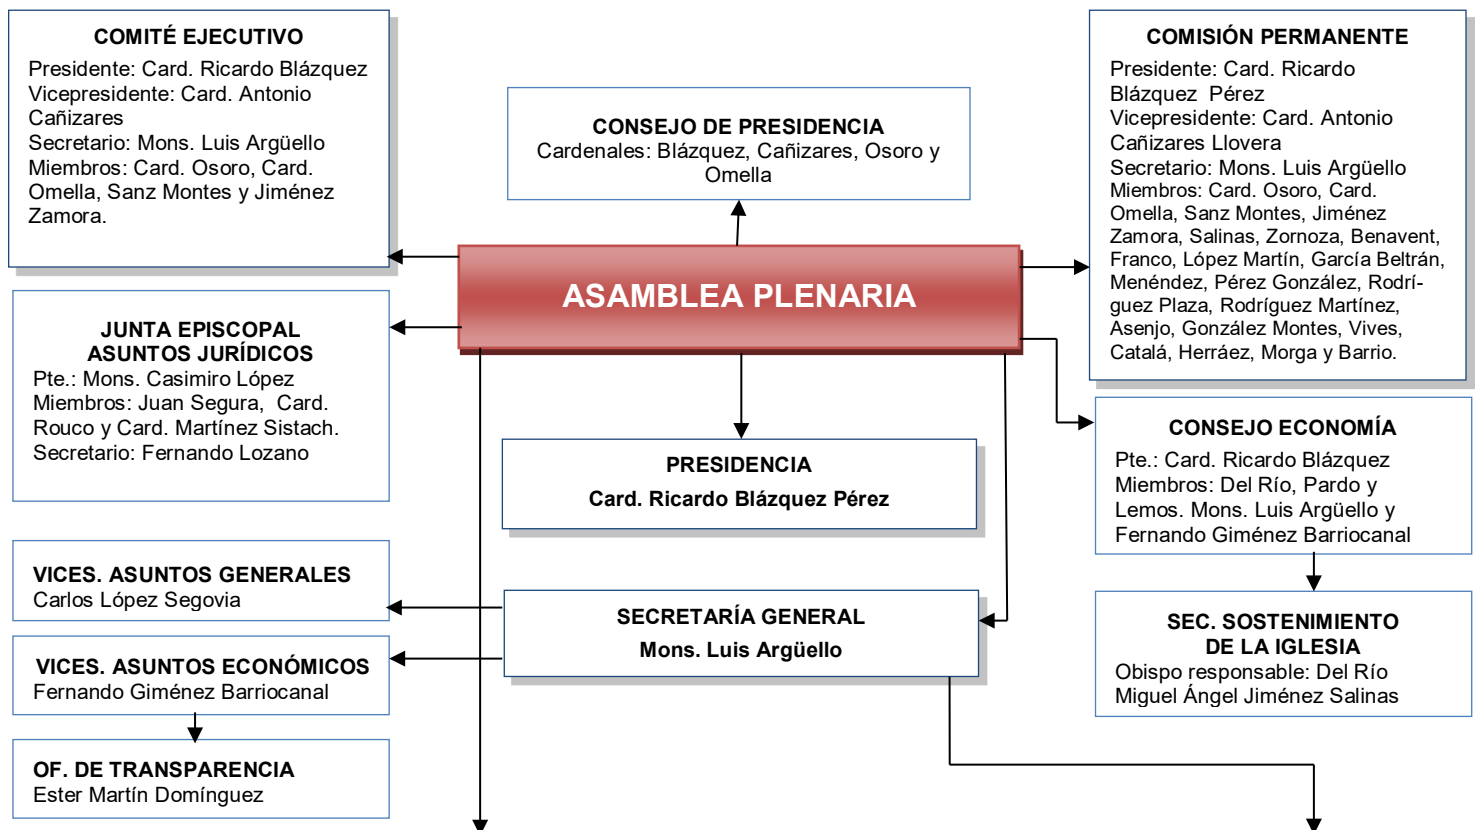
COMITÉ EJECUTIVO
Presidente: Card. Ricardo Blázquez
Vicepresidente: Card. Antonio Cañizares
Secretario: Mons. Luis Argüello
Miembros: Card. Osoro, Card. Omella, Sanz Montes y Jiménez Zamora.

CONSEJO DE PRESIDENCIA
Cardenales: Blázquez, Cañizares, Osoro y Omella

COMISIÓN PERMANENTE
Presidente: Card. Ricardo Blázquez Pérez
Vicepresidente: Card. Antonio Cañizares Llovera
Secretario: Mons. Luis Argüello
Miembros: Card. Osoro, Card. Omella, Sanz Montes, Jiménez Zamora, Salinas, Zornoza, Benavent, Franco, López Martín, García Beltrán, Menéndez, Pérez González, Rodríguez Plaza, Rodríguez Martínez, Asenjo, González Montes, Vives, Catalá, Herráez, Morga y Barrio.

ASAMBLEA PLENARIA

JUNTA EPISCOPAL ASUNTOS JURÍDICOS
Pte.: Mons. Casimiro López
Miembros: Juan Segura, Card. Rouco y Card. Martínez Sistach.
Secretario: Fernando Lozano

PRESIDENCIA
Card. Ricardo Blázquez Pérez

CONSEJO ECONOMÍA
Pte.: Card. Ricardo Blázquez
Miembros: Del Río, Pardo y Lemos. Mons. Luis Argüello y Fernando Giménez Barriocanal

VICES. ASUNTOS GENERALES
Carlos López Segovia

SECRETARÍA GENERAL
Mons. Luis Argüello

SEC. SOSTENIMIENTO DE LA IGLESIA
Obispo responsable: Del Río
Miguel Ángel Jiménez Salinas

VICES. ASUNTOS ECONÓMICOS
Fernando Giménez Barriocanal

OF. DE TRANSPARENCIA
Ester Martín Domínguez